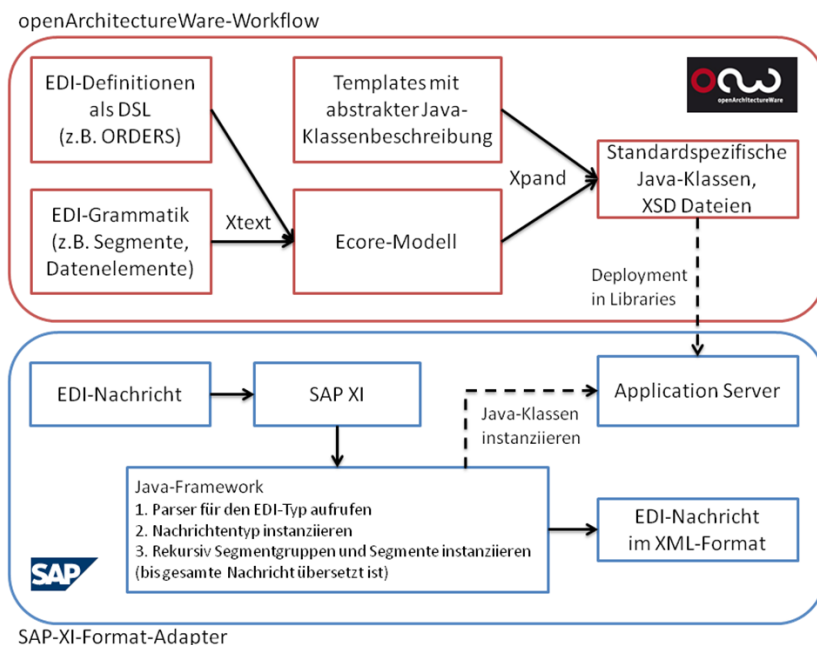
openArchitectureWare-Workflow

EDI-Definitionen als DSL (z.B. ORDERS)

Templates mit abstrakter Java-Klassenbeschreibung

openArchitectureWare

EDI-Grammatik (z.B. Segmente, Datenelemente)

Xtext

Ecore-Modell

Xpand

Standardspezifische Java-Klassen, XSD Dateien

Deployment in Libraries

EDI-Nachricht

SAP XI

Application Server

Java-Klassen instanziieren

Java-Framework
1. Parser für den EDI-Typ aufrufen
2. Nachrichtentyp instanziieren
3. Rekursiv Segmentgruppen und Segmente instanziieren (bis gesamte Nachricht übersetzt ist)

EDI-Nachricht im XML-Format

SAP

SAP-XI-Format-Adapter